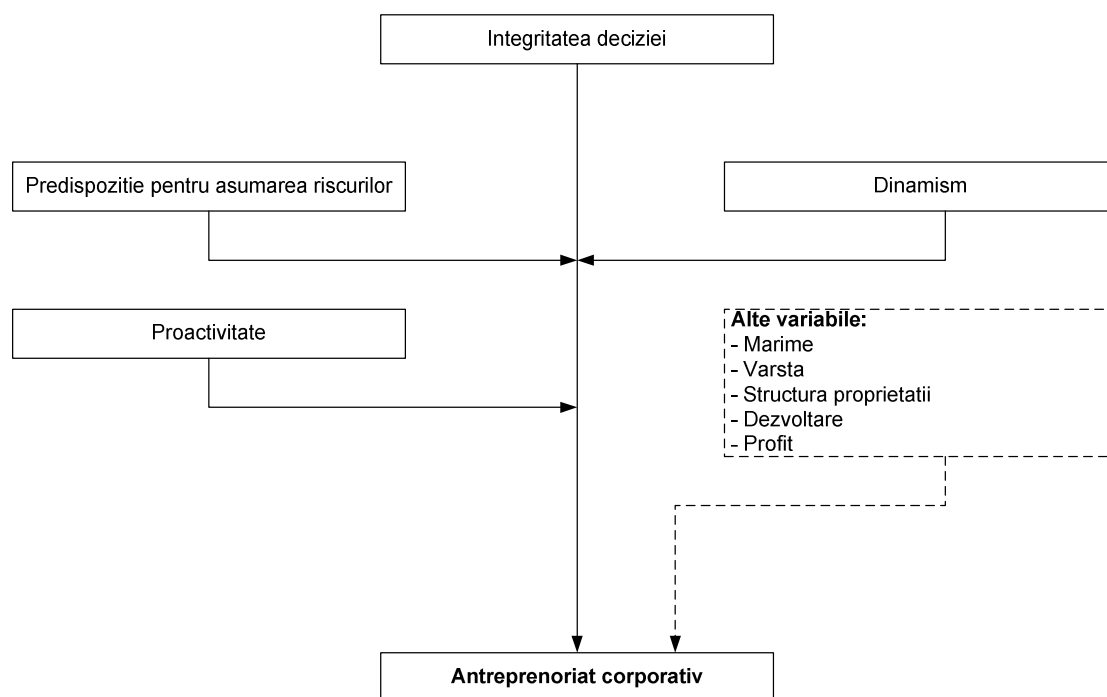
Integritatea deciziei

Predispozitie pentru asumarea riscurilor

Dinamism

Proactivitate

**Alte variabile:**
- Marime
- Varsta
- Structura proprietatii
- Dezvoltare
- Profit

**Antreprenoriat corporativ**